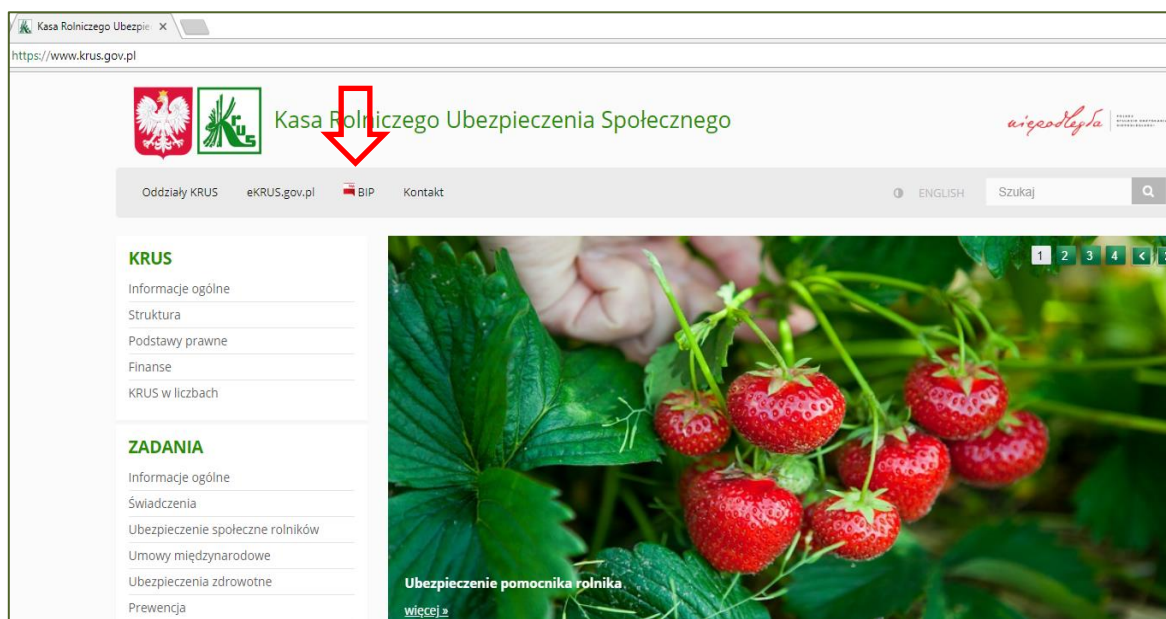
Kasa Rolniczego Ubezpie ×

https://www.krus.gov.pl

Kasa Rolniczego Ubezpieczenia Społecznego

niepodległa

Oddziały KRUS eKRUS.gov.pl BIP Kontakt

ENGLISH Szukaj

KRUS
Informacje ogólne
Struktura
Podstawy prawne
Finanse
KRUS w liczbach

ZADANIA
Informacje ogólne
Świadczenia
Ubezpieczenie społeczne rolników
Umowy międzynarodowe
Ubezpieczenia zdrowotne
Prewencja

1 2 3 4 <

Ubezpieczenie pomocnika rolnika
więcej »